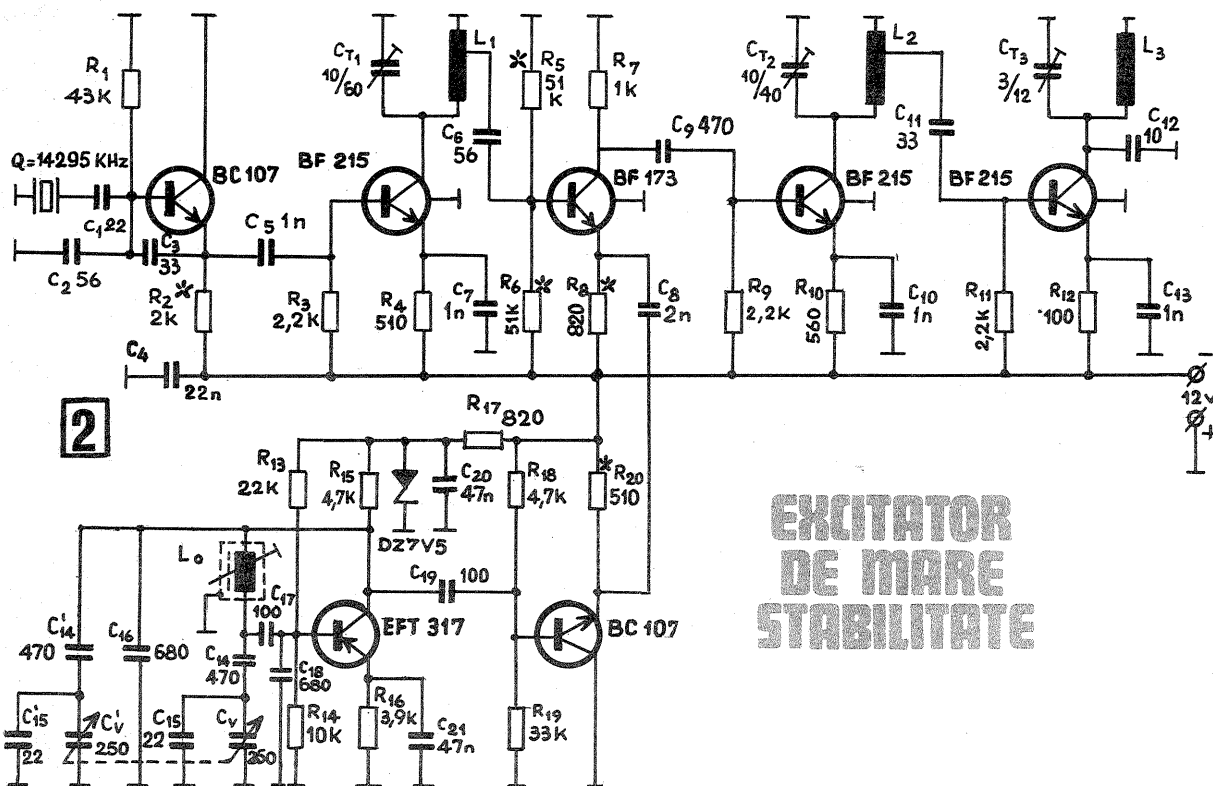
R1 43K

Q=14295 KHz

BC 107

C1 22

C3 33

C2 56

R2* 2k

C4 22n

C5 1n

BF 215

CT1 10/60

L1

C6 56

R3 2,2K

R4 510

C7 1n

*R5 51 K

R6* 51k

BF 173

R7 1k

C9 470

R8* 820

C8 2n

R9 2,2k

CT2 40/40

L2

BF 215

R10 560

C10 1n

C11 33

BF 215

CT3 3/12

L3

C12 10

R11 2,2k

R12 100

C13 1n

12v

2

R17 820

R13 22K

R15 4,7K

DZ7V5

C20 47n

R18 4,7k

*R20 510

Lo

C17 100

C19 100

EFT 317

BC 107

C'14 470

C16 680

C14 470

C18 680

C'15 22

C'v 250

C15 22

Cv 250

R14 10K

R16 3,9k

C21 47n

R19 33K

EXCITATOR DE MARE STABILITATE